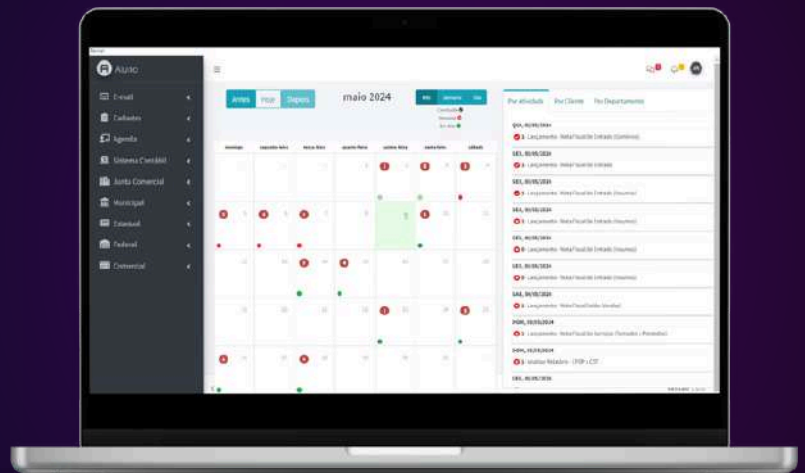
Auxio

E-mail
Cadastros
Agenda
Sistema Contábil
Junta Comercial
Municipal
Estadual
Federal
Comercial

Antes Hoje Depois

maio 2024

Mês Semana Dia

| domingo | segunda-feira | terça-feira | quarta-feira | quinta-feira | sexta-feira | sábado |
|---|---|---|---|---|---|---|

Por Atividade Por Cliente Por Departamento

QUA, 01/05/2024
Lançamento - Nota Fiscal de Entrada (Contínuo)

SEX, 03/05/2024
Lançamento - Nota Fiscal de Entrada

SEX, 03/05/2024
Lançamento - Nota Fiscal de Entrada (Insumos)

SEX, 03/05/2024
Lançamento - Nota Fiscal de Entrada (Insumos)

SEX, 03/05/2024
Lançamento - Nota Fiscal de Entrada (Insumos)

SEX, 03/05/2024
Lançamento - Nota Fiscal de Entrada (Insumos)

SAB, 04/05/2024
Lançamento - Nota Fiscal de Saída (Vendas)

DOM, 05/05/2024
Lançamento - Nota Fiscal de Serviços (Tomados e Prestados)

SEG, 06/05/2024
Analisar Relatório - (FGTS - CST)

SEG, 06/05/2024